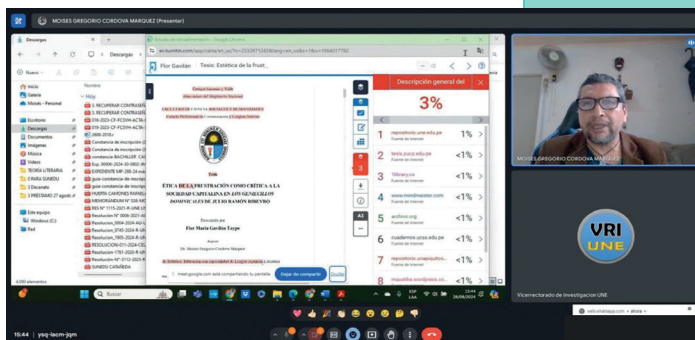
MOISES GREGORIO CORDOVA MARQUEZ (Presentar)

Descargas

Nuevo

Inicio
Galería
Moisés - Personal

Escritorio
Descargas
Documentos
Imágenes
Música
Videos
TEORIA LITERARIA
FIMAS SUNEDU
3 Docente
3 PRESTAMO 27 agosto

Este equipo
Windows (C:)
Red

Hoy
2. RECUPERAR CONTRASEÑ
2. RECUPERAR CONTRASEÑ
078-2023-CF-FCEHM-ACTA-
078-2023-CF-FCEHM-ACTA-
2490-2018-
Constancia de inscripción G
Constancia de inscripción G
Constancia BACHILLER. CA
Exp. 00006-2024-30-0802-
EXPEDIENTE MP 288-24 exp
guia constancia de inscripc
guía-constancia-de-inscrip
guía constancia de inscripc
HUERTA CAMONES RAFAEL
MEMORANDUM N° 038-MC
RES N° 1115-2021-R-UNE LI
Resolucion N° 0006-2021-
Resolucion 2004-2024-AD-
Resolución 3743-2024-R-UN
Resolución 1905-2024-R-UN
RESOLUCION-011-2024-CG
Resolucion 1761-2020-R-UN
Resolución N° 0152-2023-
SUNEDU CATAÑEDA

4.009 elementos

Resultado de reconocimiento - Google Chrome
ev.turnitin.com/app/carta/en_us/?o=2333675245&lang=en_us&s=1&u=1064517792

Flor Gavilán   Tesis: Estética de la frust...

Universidad Nacional de Educación
Enrique Guzmán y Valle
Alma máter del Magisterio Nacional

FACULTAD DE CIENCIAS SOCIALES Y HUMANIDADES
Escuela Profesional de Comunicación y Lengua Nativas

Tesis

ÉTICA DE LA FRUSTRACIÓN COMO CRÍTICA A LA SOCIEDAD CAPITALINA EN LOS GENIECILLOS DOMINICALES DE JULIO RAMÓN RIBEYRO

Presentado por
Flor María Gavilán Tacpe

Asesor
Dr. Moisés Gregorio Cordova Marquez

meet.google.com está compartiendo tu pantalla.   Dejar de compartir   Ocultar

Descripción general del

3%

1 repositorio.une.edu.pe Fuente de Internet 1%
2 tesis.pucp.edu.pe Fuente de Internet <1%
3 1library.co Fuente de Internet <1%
4 www.monografías.com Fuente de Internet <1%
5 archive.org Fuente de Internet <1%
6 cuadernos.ucss.edu.pe Fuente de Internet <1%
7 repositorio.unapiquitos... Fuente de Internet <1%
8 riquelme.wordpress.co... <1%

MOISES GREGORIO CORDOVA MARQUEZ

VRI
UNE

Vicerrectorado de Investigación UNE

Buscar

ESP LAA 13:44 28/08/2024

15:44 | ysq-iacm-jqm

web.whatsapp.com • ahora